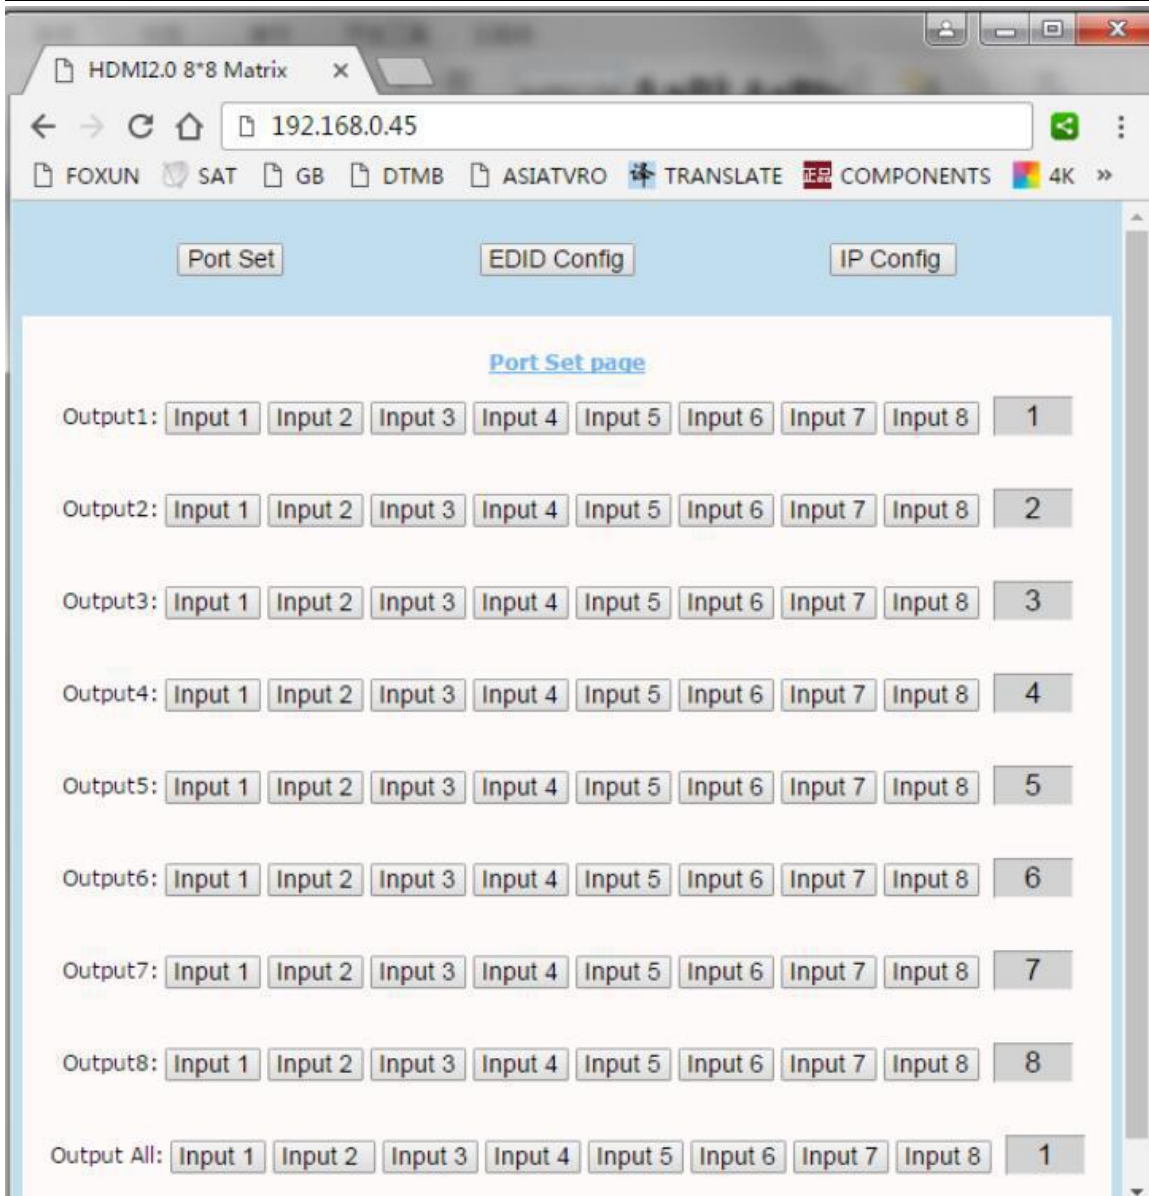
HDMI2.0 8*8 Matrix ×

192.168.0.45

FOXUN SAT GB DTMB ASIATVRO TRANSLATE COMPONENTS 4K »

Port Set EDID Config IP Config

Port Set page

Output1: Input 1 Input 2 Input 3 Input 4 Input 5 Input 6 Input 7 Input 8 1

Output2: Input 1 Input 2 Input 3 Input 4 Input 5 Input 6 Input 7 Input 8 2

Output3: Input 1 Input 2 Input 3 Input 4 Input 5 Input 6 Input 7 Input 8 3

Output4: Input 1 Input 2 Input 3 Input 4 Input 5 Input 6 Input 7 Input 8 4

Output5: Input 1 Input 2 Input 3 Input 4 Input 5 Input 6 Input 7 Input 8 5

Output6: Input 1 Input 2 Input 3 Input 4 Input 5 Input 6 Input 7 Input 8 6

Output7: Input 1 Input 2 Input 3 Input 4 Input 5 Input 6 Input 7 Input 8 7

Output8: Input 1 Input 2 Input 3 Input 4 Input 5 Input 6 Input 7 Input 8 8

Output All: Input 1 Input 2 Input 3 Input 4 Input 5 Input 6 Input 7 Input 8 1